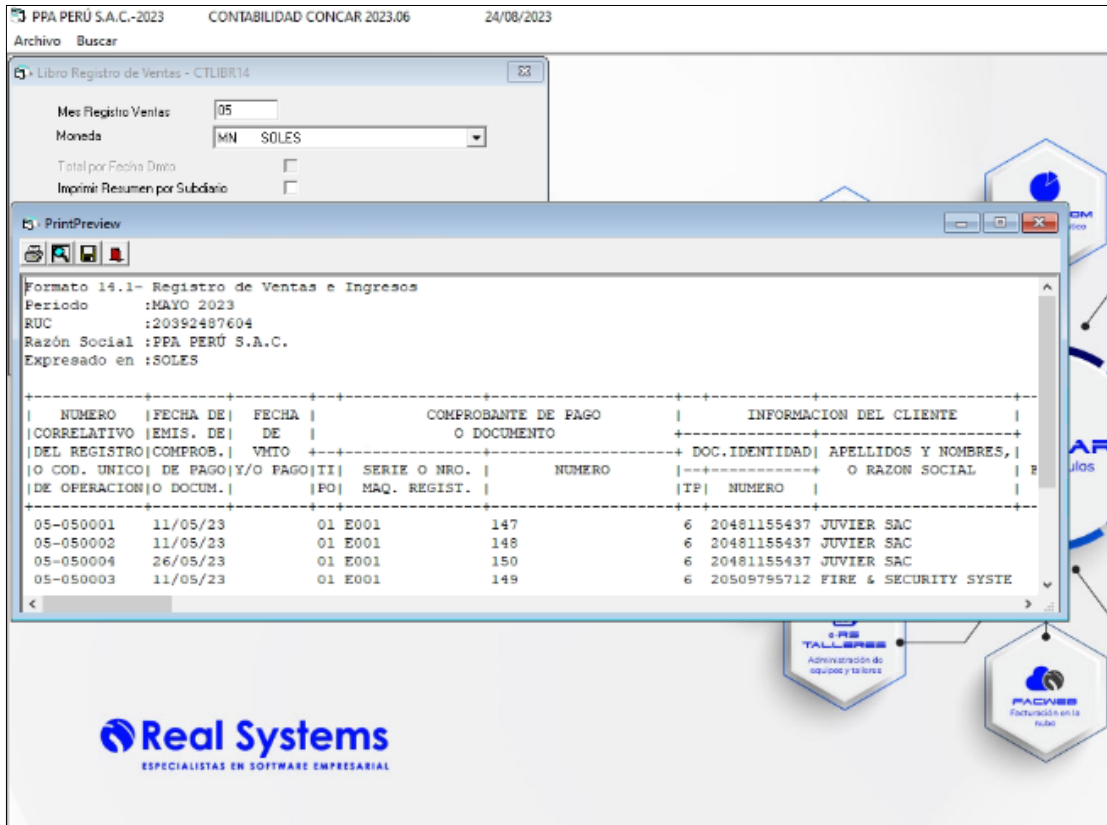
PPA PERÚ S.A.C.-2023 CONTABILIDAD CONCAR 2023.06 24/08/2023
Archivo Buscar

Libro Registro de Ventas - CTLIBR14

Mes Registro Ventas 05
Moneda MN SOLES
Total por Fecha Dmto
Imprimir Resumen por Subdiario

PrintPreview

Formato 14.1- Registro de Ventas e Ingresos
Periodo :MAYO 2023
RUC :20392487604
Razón Social :PPA PERÚ S.A.C.
Expresado en :SOLES

| NUMERO CORRELATIVO DEL REGISTRO O COD. UNICO DE OPERACION | FECHA DE EMIS. DE COMPROB. DE PAGO O DOCUM. | FECHA DE VMTO Y/O PAGO | COMPROBANTE DE PAGO O DOCUMENTO TIPO | SERIE O NRO. MAQ. REGIST. | NUMERO | INFORMACION DEL CLIENTE DOC.IDENTIDAD TP | NUMERO | APELLIDOS Y NOMBRES, O RAZON SOCIAL |
|---|---|---|---|---|---|---|---|---|
| 05-050001 | 11/05/23 | | 01 | E001 | 147 | 6 | 20481155437 | JUVIER SAC |
| 05-050002 | 11/05/23 | | 01 | E001 | 148 | 6 | 20481155437 | JUVIER SAC |
| 05-050004 | 26/05/23 | | 01 | E001 | 150 | 6 | 20481155437 | JUVIER SAC |
| 05-050003 | 11/05/23 | | 01 | E001 | 149 | 6 | 20509795712 | FIRE & SECURITY SYSTE |

e-RS TALLERES
Administración de equipos y talleres

FACWEB
Facturación en la nube

Real Systems
ESPECIALISTAS EN SOFTWARE EMPRESARIAL